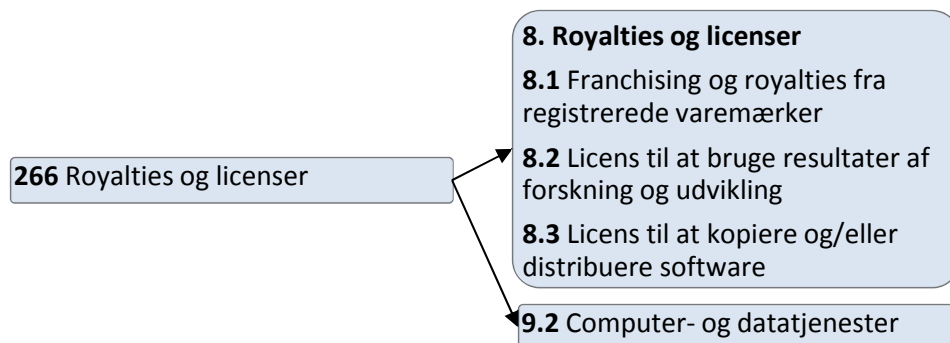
266 Royalties og licenser

8. Royalties og licenser

8.1 Franchising og royalties fra registrerede varemærker

8.2 Licens til at bruge resultater af forskning og udvikling

8.3 Licens til at kopiere og/eller distribuere software

9.2 Computer- og datatjenester